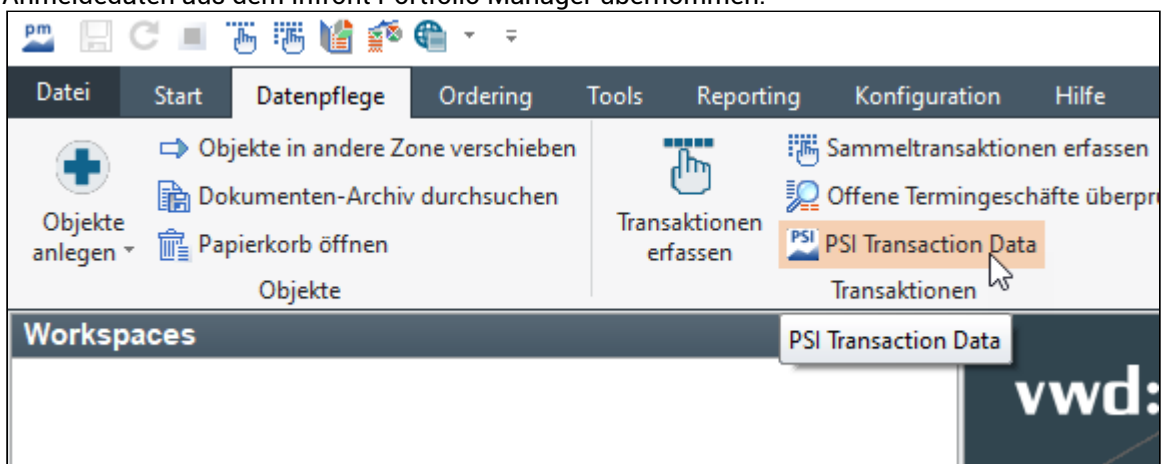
Anmeldedaten aus dem Infront Portfolio Manager übernommen.

pm

Datei Start Datenpflege Ordering Tools Reporting Konfiguration Hilfe

Objekte anlegen

Objekte in andere Zone verschieben

Dokumenten-Archiv durchsuchen

Papierkorb öffnen

Objekte

Transaktionen erfassen

Sammeltransaktionen erfassen

Offene Termingeschäfte überpr

PSI PSI Transaction Data

Transaktionen

Workspaces

PSI Transaction Data

vwd: